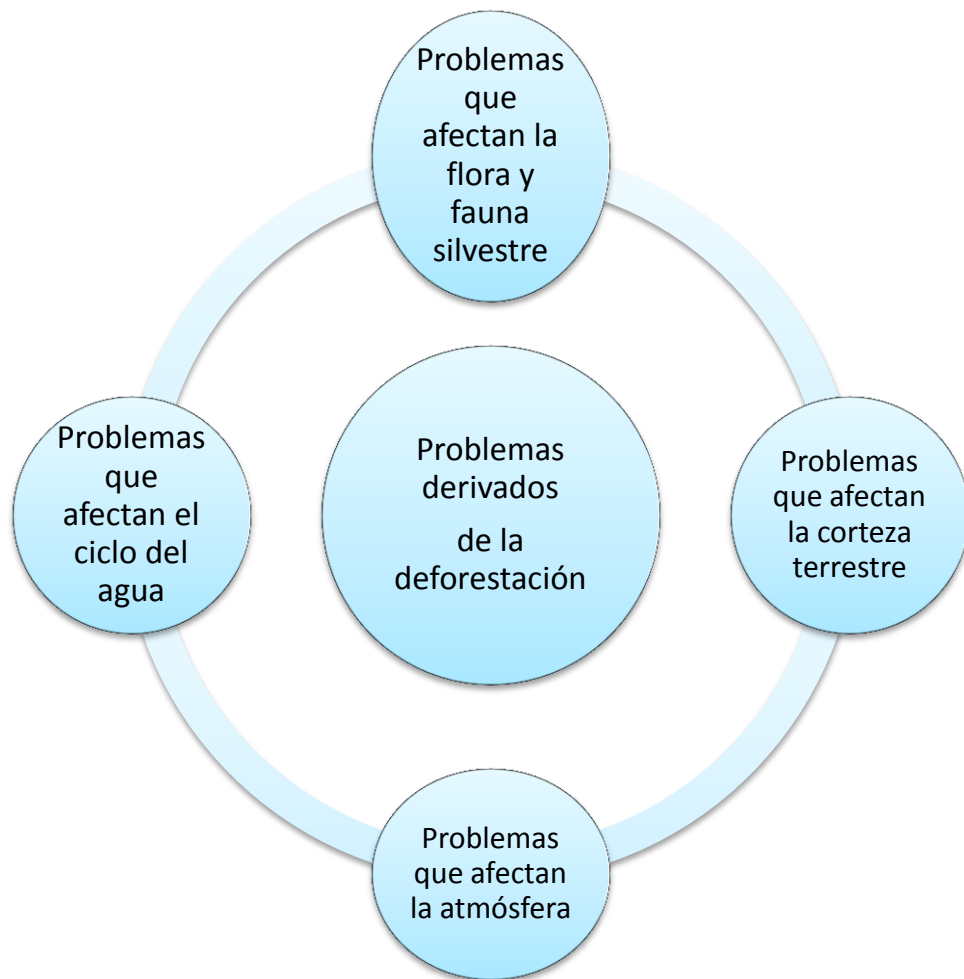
Problemas que afectan la flora y fauna silvestre

Problemas que afectan el ciclo del agua

Problemas derivados de la deforestación

Problemas que afectan la corteza terrestre

Problemas que afectan la atmósfera